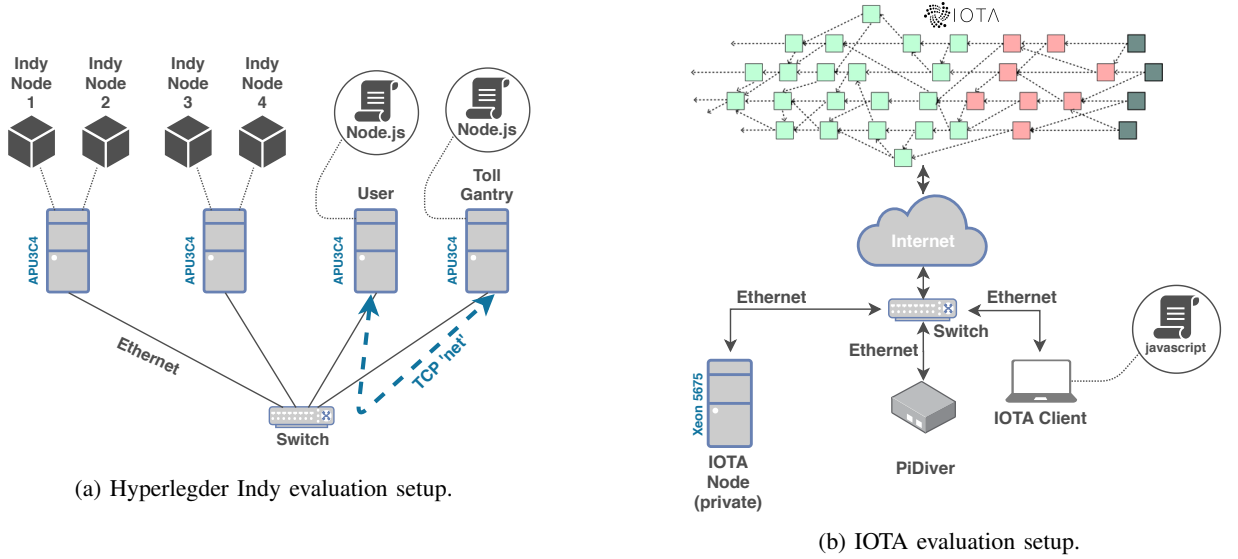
Indy Node 1

Indy Node 2

Indy Node 3

Indy Node 4

Node.js

Node.js

User

Toll Gantry

APU3C4

APU3C4

APU3C4

APU3C4

Ethernet

TCP 'net'

Switch

(a) Hyperlegder Indy evaluation setup.

IOTA

Internet

Ethernet

Ethernet

Switch

Ethernet

javascript

Xeon 5675

IOTA Node (private)

PiDiver

IOTA Client

(b) IOTA evaluation setup.